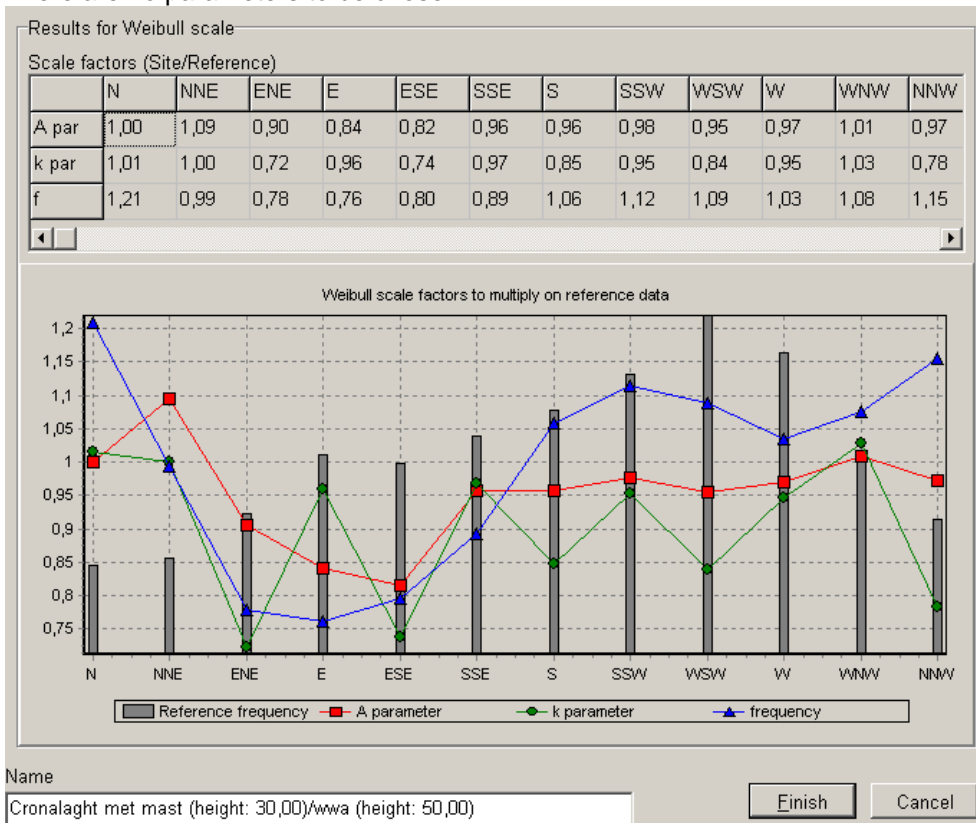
Results for Weibull scale

Scale factors (Site/Reference)

| | N | NNE | ENE | E | ESE | SSE | S | SSW | WSW | W | WNW | NNW |
|---|---|---|---|---|---|---|---|---|---|---|---|---|
| A par | 1,00 | 1,09 | 0,90 | 0,84 | 0,82 | 0,96 | 0,96 | 0,98 | 0,95 | 0,97 | 1,01 | 0,97 |
| k par | 1,01 | 1,00 | 0,72 | 0,96 | 0,74 | 0,97 | 0,85 | 0,95 | 0,84 | 0,95 | 1,03 | 0,78 |
| f | 1,21 | 0,99 | 0,78 | 0,76 | 0,80 | 0,89 | 1,06 | 1,12 | 1,09 | 1,03 | 1,08 | 1,15 |

Weibull scale factors to multiply on reference data

1,2
1,15
1,1
1,05
1
0,95
0,9
0,85
0,8
0,75

N NNE ENE E ESE SSE S SSW WSW W WNW NNW

Reference frequency A parameter k parameter frequency

Name
Cronalaght met mast (height: 30,00)/wwa (height: 50,00)

Finish Cancel